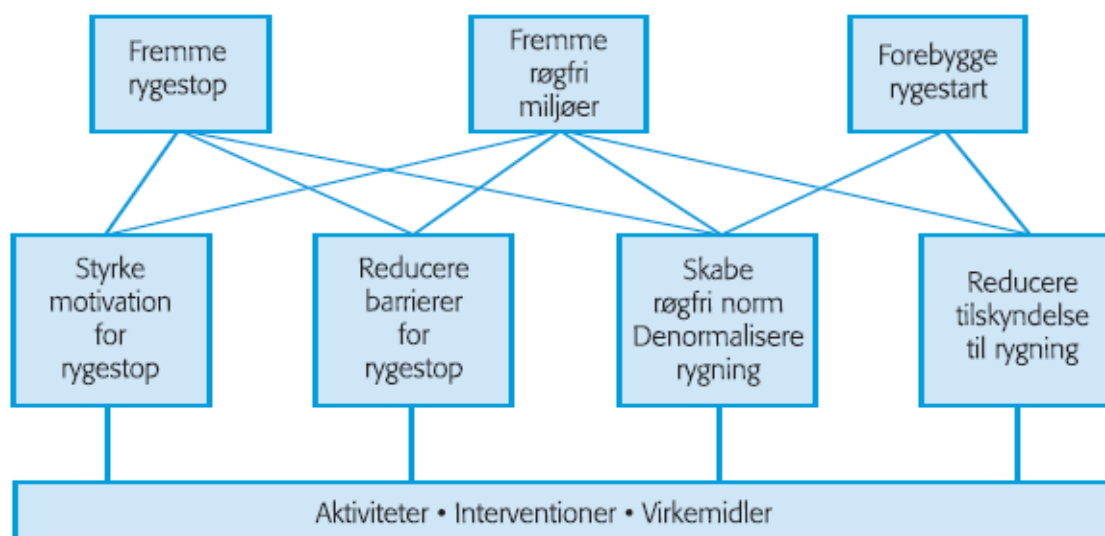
Fremme rygestop

Fremme røgfri miljøer

Forebygge rygestart

Styrke motivation for rygestop

Reducere barrierer for rygestop

Skabe røgfri norm Denormalisere rygning

Reducere tilskyndelse til rygning

Aktiviteter • Interventioner • Virkemidler